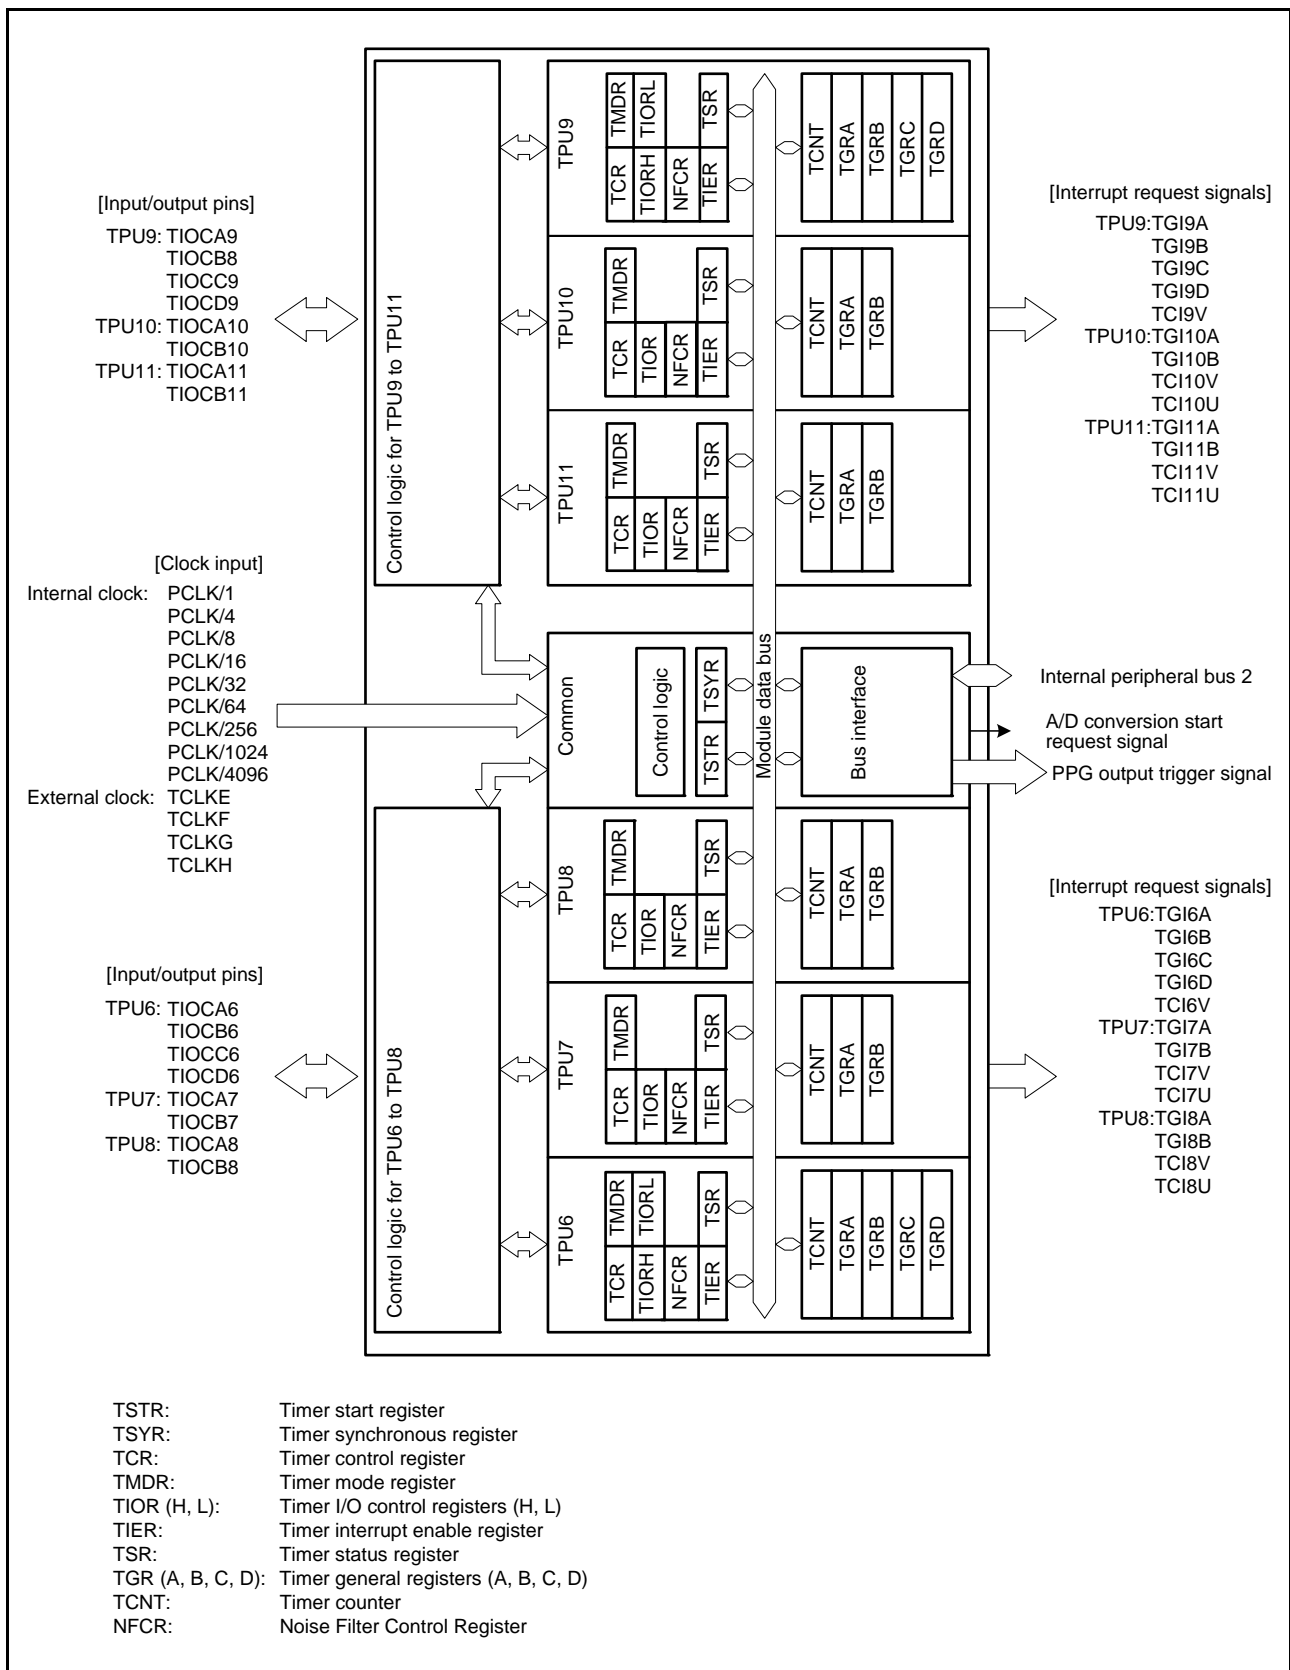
[Input/output pins]
TPU9: TIOCA9
TIOCB8
TIOCC9
TIOCD9
TPU10: TIOCA10
TIOCB10
TPU11: TIOCA11
TIOCB11

[Clock input]
Internal clock: PCLK/1
PCLK/4
PCLK/8
PCLK/16
PCLK/32
PCLK/64
PCLK/256
PCLK/1024
PCLK/4096
External clock: TCLKE
TCLKF
TCLKG
TCLKH

[Input/output pins]
TPU6: TIOCA6
TIOCB6
TIOCC6
TIOCD6
TPU7: TIOCA7
TIOCB7
TPU8: TIOCA8
TIOCB8

Control logic for TPU9 to TPU11

TPU9
TMDR TIORL TSR
TCR TIORH NFCR TIER
TCNT TGRA TGRB TGRC TGRD

TPU10
TMDR TSR
TCR TIOR NFCR TIER
TCNT TGRA TGRB

TPU11
TMDR TSR
TCR TIOR NFCR TIER
TCNT TGRA TGRB

Common
Control logic
TSYR
TSTR
Module data bus
Bus interface

Control logic for TPU6 to TPU8

TPU8
TMDR TSR
TCR TIOR NFCR TIER
TCNT TGRA TGRB

TPU7
TMDR TSR
TCR TIOR NFCR TIER
TCNT TGRA TGRB

TPU6
TMDR TIORL TSR
TCR TIORH NFCR TIER
TCNT TGRA TGRB TGRC TGRD

[Interrupt request signals]
TPU9:TGI9A
TGI9B
TGI9C
TGI9D
TCI9V
TPU10:TGI10A
TGI10B
TCI10V
TCI10U
TPU11:TGI11A
TGI11B
TCI11V
TCI11U

Internal peripheral bus 2
A/D conversion start request signal
PPG output trigger signal

[Interrupt request signals]
TPU6:TGI6A
TGI6B
TGI6C
TGI6D
TCI6V
TPU7:TGI7A
TGI7B
TCI7V
TCI7U
TPU8:TGI8A
TGI8B
TCI8V
TCI8U

TSTR: Timer start register
TSYR: Timer synchronous register
TCR: Timer control register
TMDR: Timer mode register
TIOR (H, L): Timer I/O control registers (H, L)
TIER: Timer interrupt enable register
TSR: Timer status register
TGR (A, B, C, D): Timer general registers (A, B, C, D)
TCNT: Timer counter
NFCR: Noise Filter Control Register